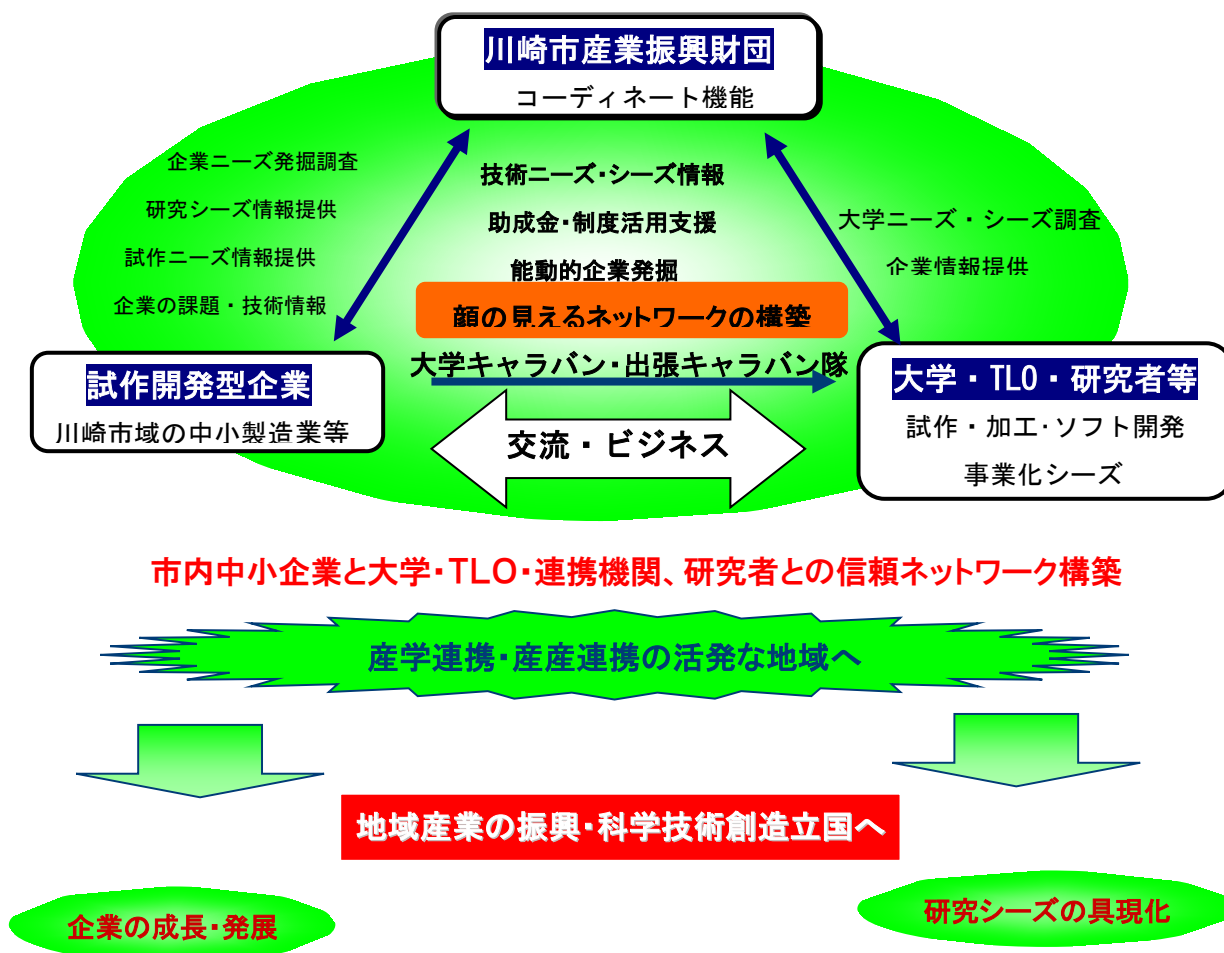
川崎市産業振興財団
コーディネート機能

企業ニーズ発掘調査
研究シーズ情報提供
試作ニーズ情報提供
企業の課題・技術情報

技術ニーズ・シーズ情報
助成金・制度活用支援
能動的企業発掘

大学ニーズ・シーズ調査
企業情報提供

顔の見えるネットワークの構築

試作開発型企業
川崎市域の中小製造業等

大学キャラバン・出張キャラバン隊

大学・TLO・研究者等
試作・加工･ソフト開発
事業化シーズ

交流・ビジネス

市内中小企業と大学･TLO･連携機関、研究者との信頼ネットワーク構築

産学連携･産産連携の活発な地域へ

地域産業の振興･科学技術創造立国へ

企業の成長･発展

研究シーズの具現化